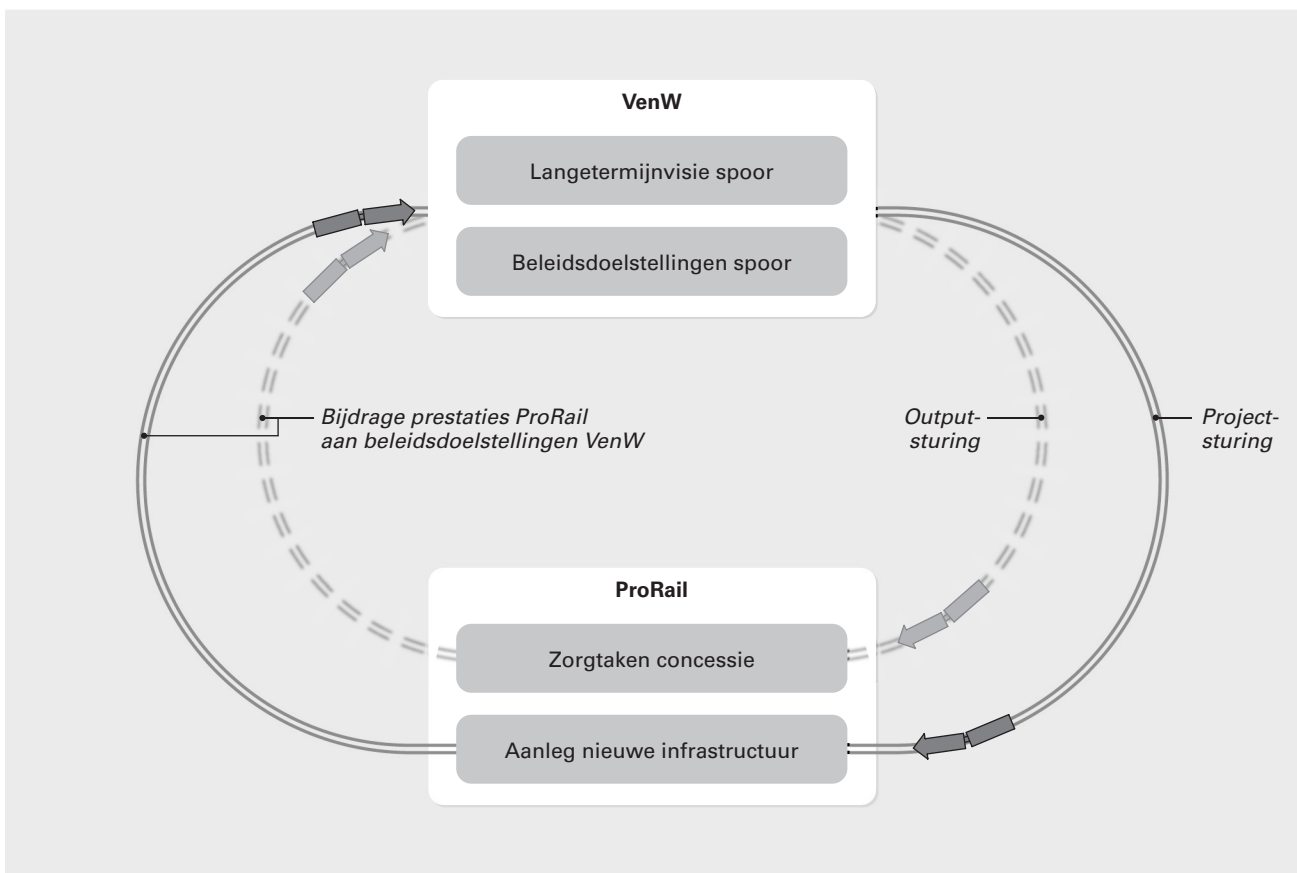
VenW

Langetermijnvisie spoor

Beleidsdoelstellingen spoor

Bijdrage prestaties ProRail aan beleidsdoelstellingen VenW

Outputsturing

Projectsturing

ProRail

Zorgtaken concessie

Aanleg nieuwe infrastructuur